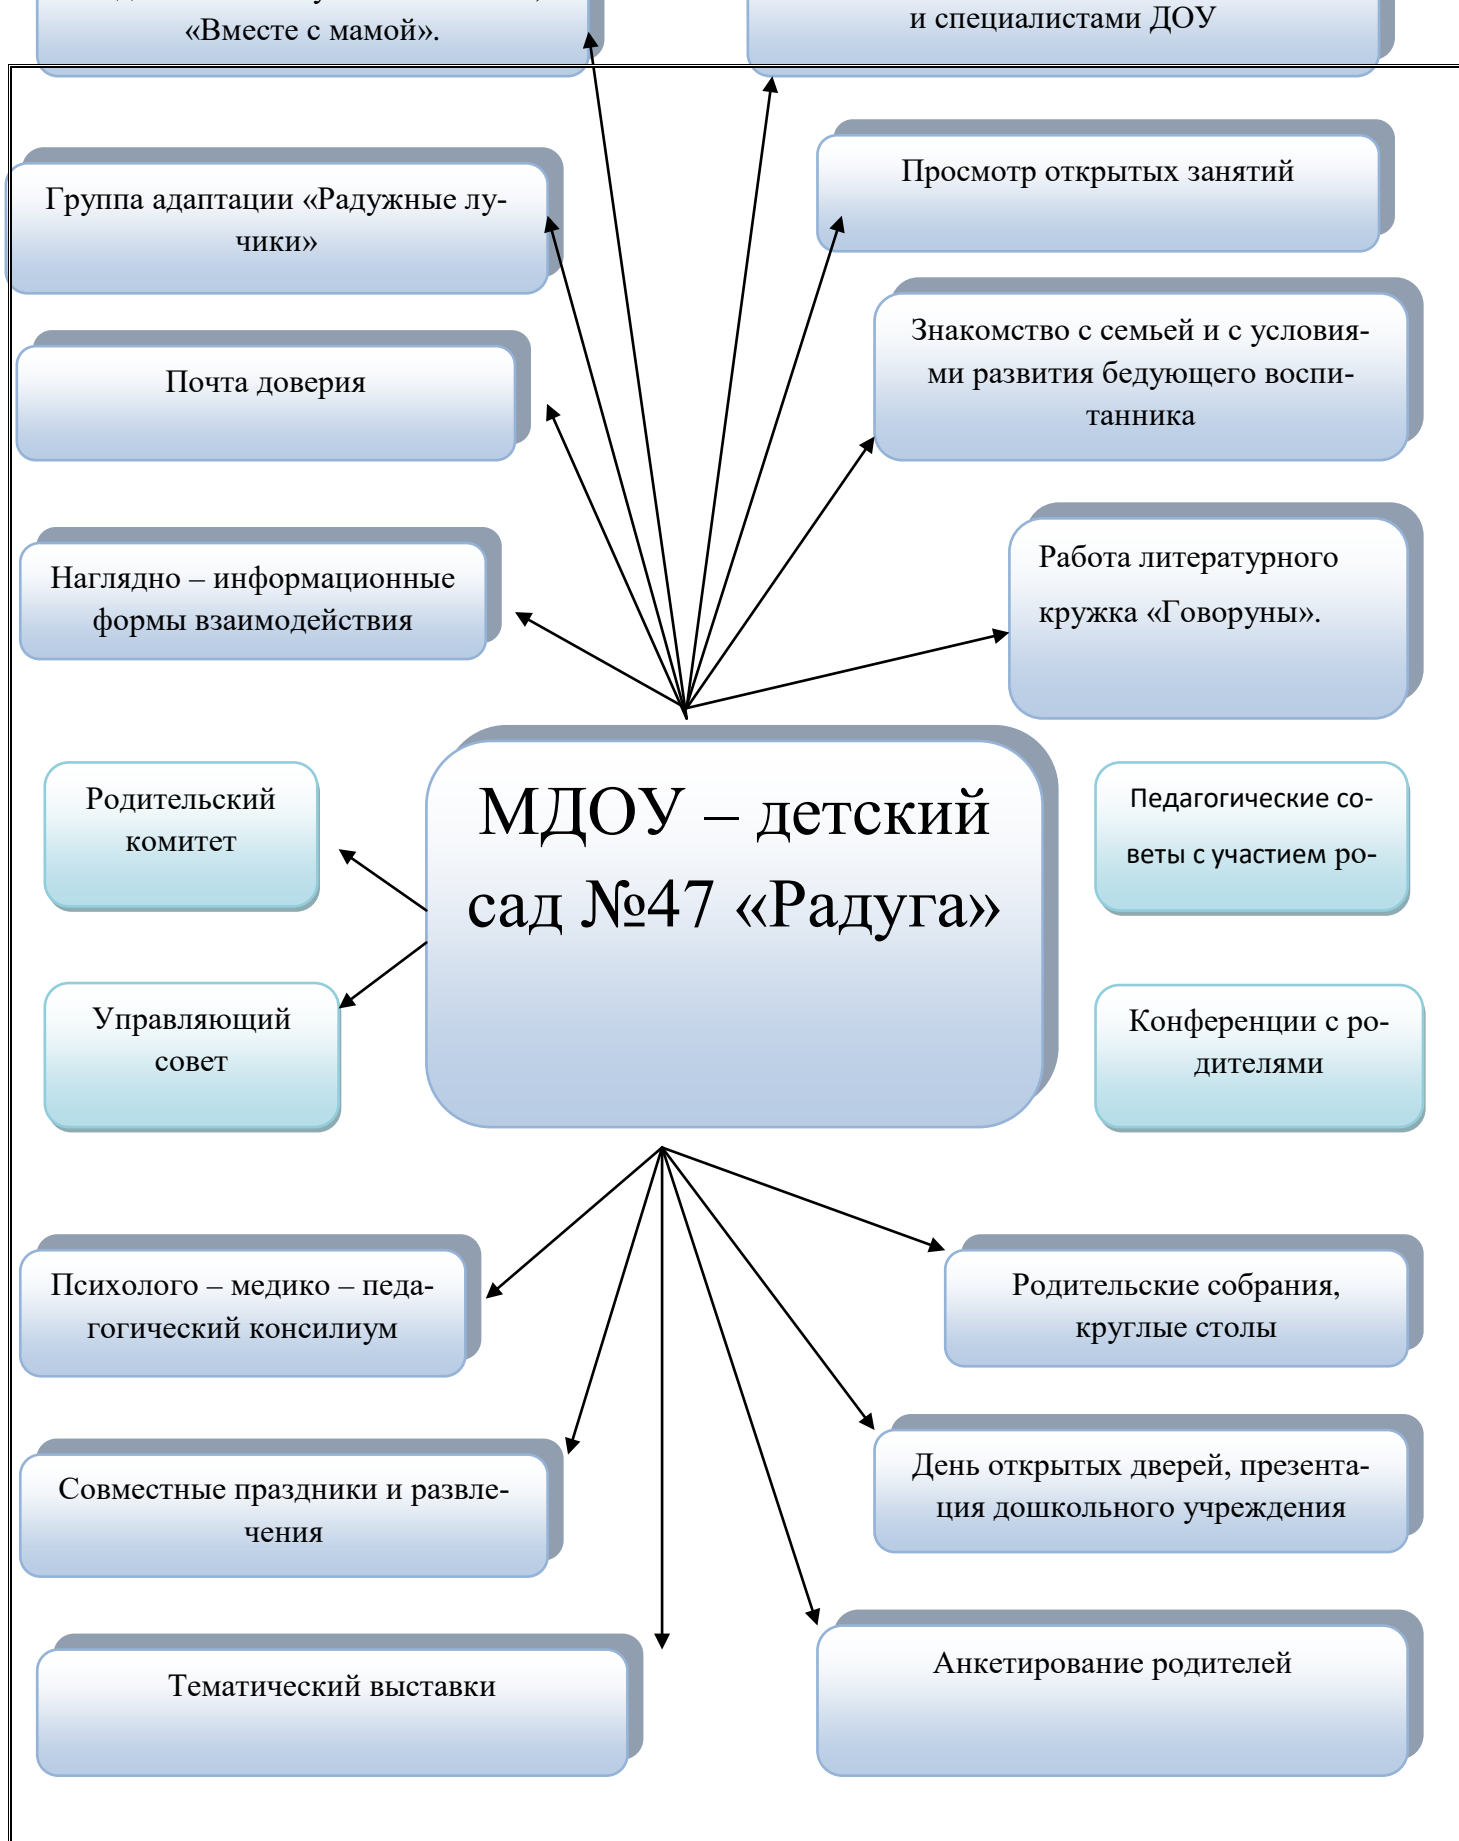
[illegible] «Вместе с мамой».

и специалистами ДОУ

Группа адаптации «Радужные лучики»

Просмотр открытых занятий

Почта доверия

Знакомство с семьей и с условиями развития бедующего воспитанника

Наглядно – информационные формы взаимодействия

Работа литературного кружка «Говоруны».

Родительский комитет

МДОУ – детский сад №47 «Радуга»

Педагогические советы с участием ро-

Управляющий совет

Конференции с родителями

Психолого – медико – педагогический консилиум

Родительские собрания, круглые столы

Совместные праздники и развлечения

День открытых дверей, презентация дошкольного учреждения

Тематический выставки

Анкетирование родителей